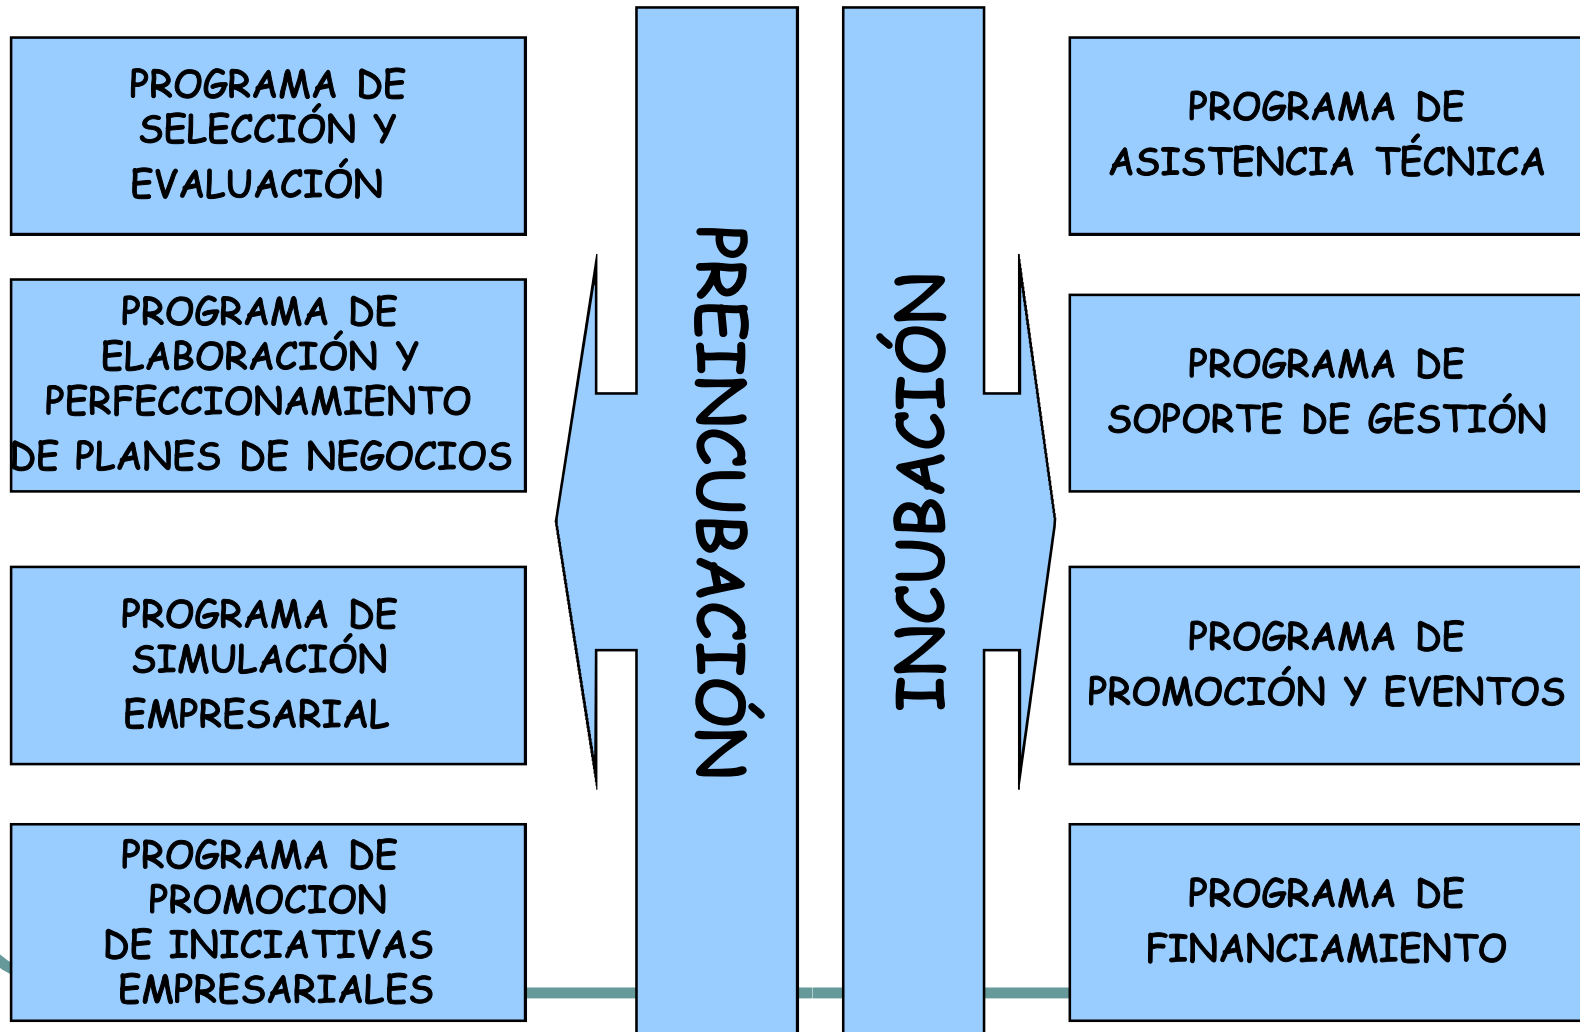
PROGRAMA DE SELECCIÓN Y EVALUACIÓN

PROGRAMA DE ELABORACIÓN Y PERFECCIONAMIENTO DE PLANES DE NEGOCIOS

PROGRAMA DE SIMULACIÓN EMPRESARIAL

PROGRAMA DE PROMOCION DE INICIATIVAS EMPRESARIALES

PREINCUBACIÓN

INCUBACIÓN

PROGRAMA DE ASISTENCIA TÉCNICA

PROGRAMA DE SOPORTE DE GESTIÓN

PROGRAMA DE PROMOCIÓN Y EVENTOS

PROGRAMA DE FINANCIAMIENTO